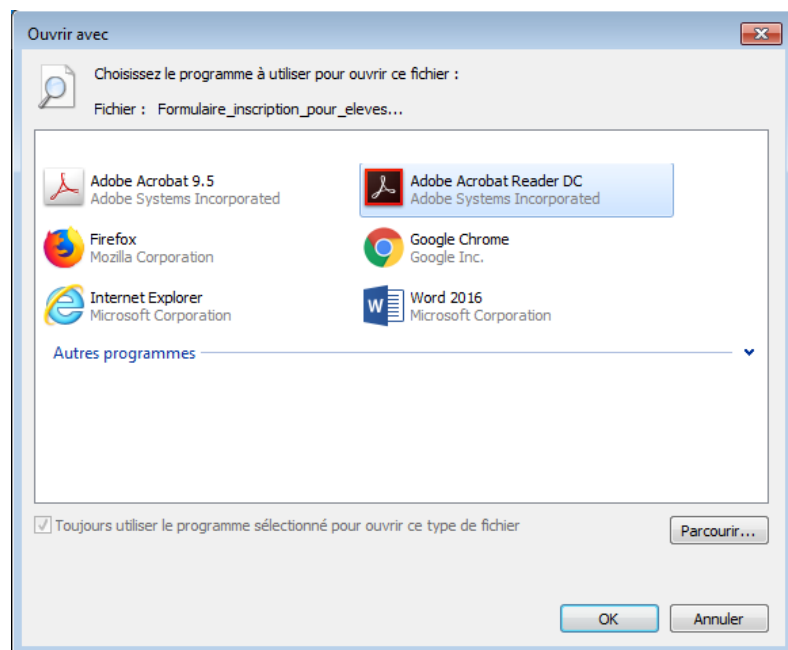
Ouvrir avec

Choisissez le programme à utiliser pour ouvrir ce fichier :

Fichier : Formulaire_inscription_pour_eleves...

Adobe Acrobat 9.5
Adobe Systems Incorporated

Adobe Acrobat Reader DC
Adobe Systems Incorporated

Firefox
Mozilla Corporation

Google Chrome
Google Inc.

Internet Explorer
Microsoft Corporation

Word 2016
Microsoft Corporation

Autres programmes

Toujours utiliser le programme sélectionné pour ouvrir ce type de fichier

Parcourir...

OK

Annuler